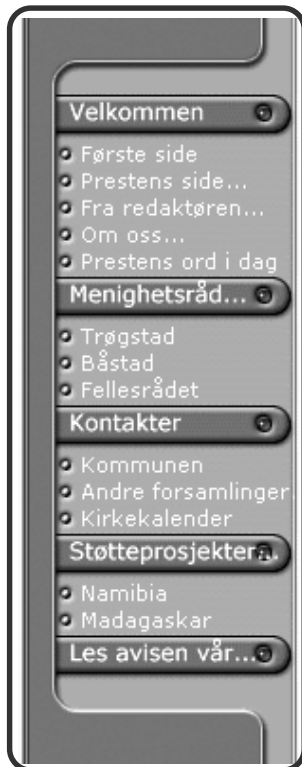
Velkommen

Første side
Prestens side...
Fra redaktøren...
Om oss...
Prestens ord i dag

Menighetsråd...

Trøgstad
Båstad
Fellesrådet

Kontakter

Kommunen
Andre forsamlinger
Kirkekalender

Støtteprosjekter...

Namibia
Madagaskar

Les avisen vår...